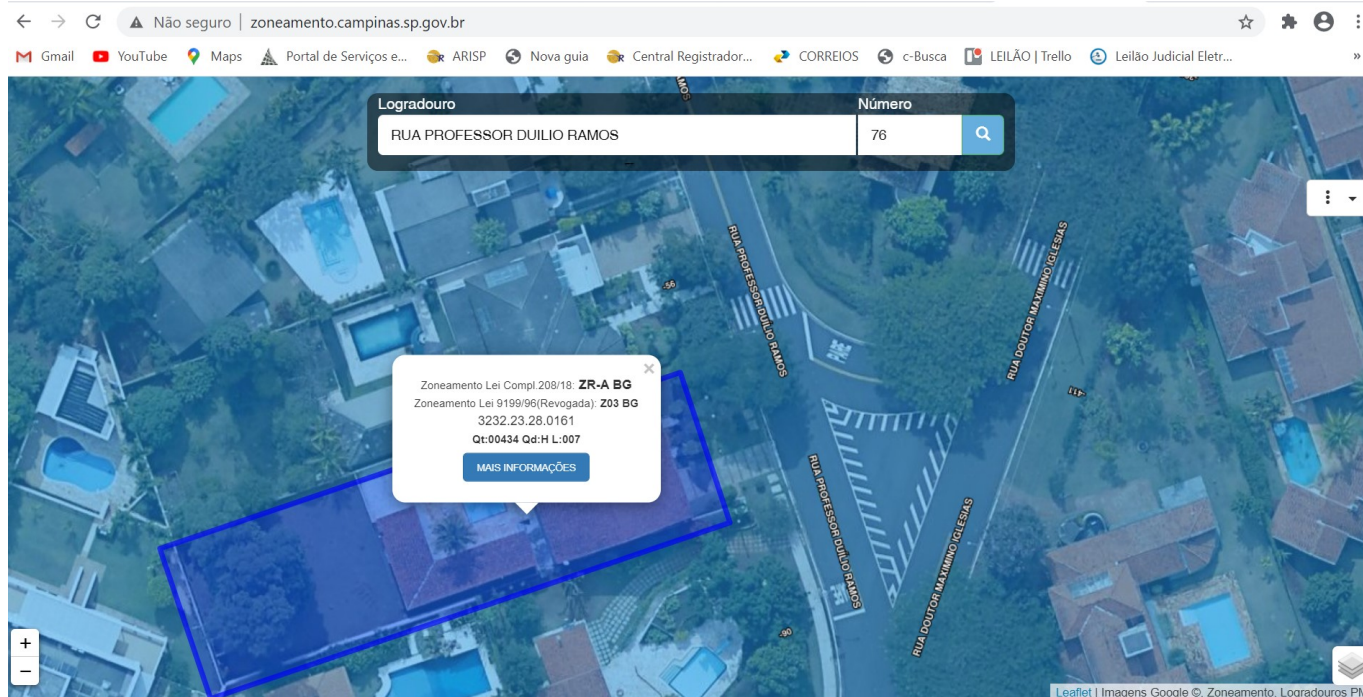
Não seguro | zoneamento.campinas.sp.gov.br

Gmail YouTube Maps Portal de Serviços e... ARISP Nova guia Central Registrador... CORREIOS c-Busca LEILÃO | Trello Leilão Judicial Eletr...

Logradouro
RUA PROFESSOR DUILIO RAMOS
Número
76

RUA PROFESSOR DUILIO RAMOS
RUA DOUTOR MAXIMINO IGLESIAS
RUA PROFESSOR DUILIO RAMOS
RUA DOUTOR MAXIMINO IGLESIAS

Zoneamento Lei Compl.208/18: ZR-A BG
Zoneamento Lei 9199/96(Revogada): Z03 BG
3232.23.28.0161
Qt:00434 Qd:H L:007
MAIS INFORMAÇÕES

+
−

Leaflet | Imagens Google ©, Zoneamento, Logradouros PM